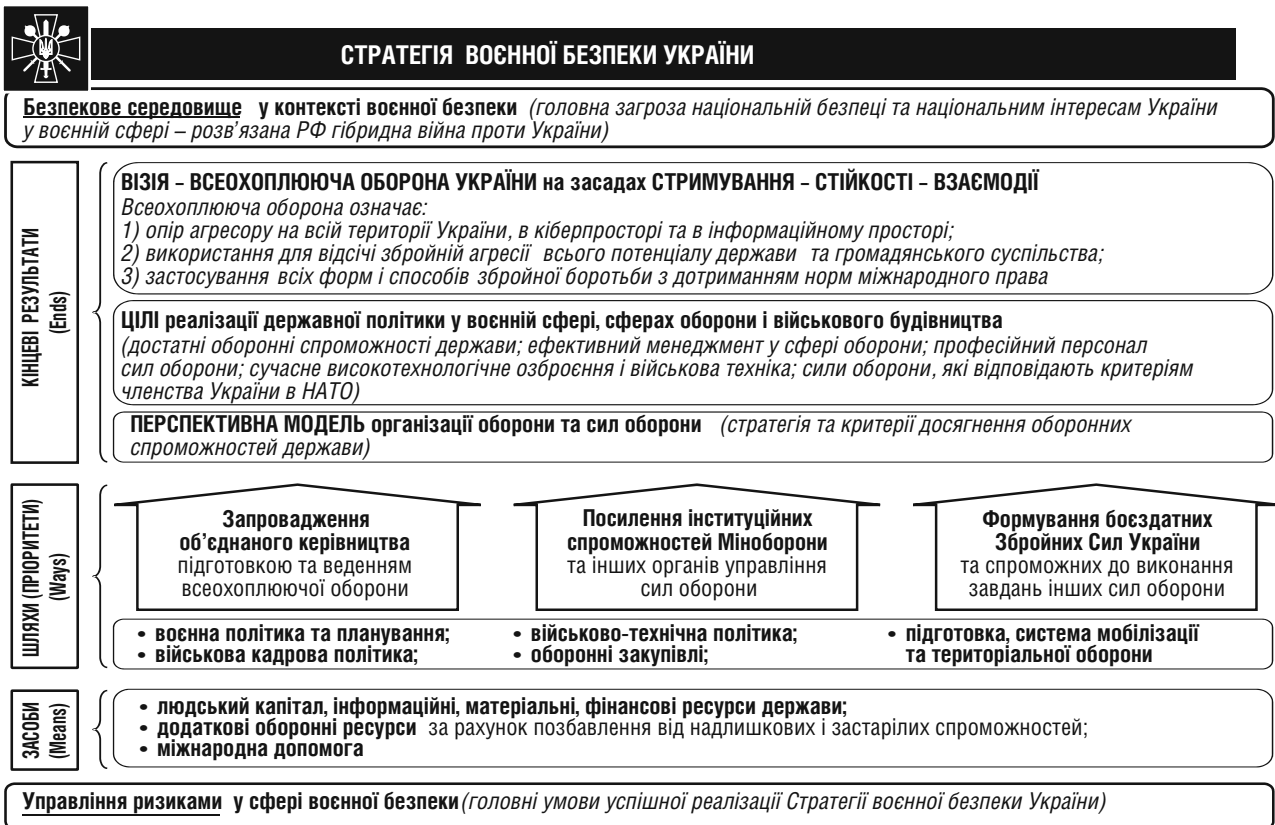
СТРАТЕГІЯ ВОЄННОЇ БЕЗПЕКИ УКРАЇНИ

Безпекове середовище у контексті воєнної безпеки (головна загроза національній безпеці та національним інтересам України у воєнній сфері – розв'язана РФ гібридна війна проти України)

КІНЦЕВІ РЕЗУЛЬТАТИ (Ends)

ВІЗІЯ – ВСЕОХОПЛЮЮЧА ОБОРОНА УКРАЇНИ на засадах СТРИМУВАННЯ – СТІЙКОСТІ – ВЗАЄМОДІЇ
Всеохоплююча оборона означає:
1) опір агресору на всій території України, в кіберпросторі та в інформаційному просторі;
2) використання для відсічі збройній агресії всього потенціалу держави та громадянського суспільства;
3) застосування всіх форм і способів збройної боротьби з дотриманням норм міжнародного права

ЦІЛІ реалізації державної політики у воєнній сфері, сферах оборони і військового будівництва
(достатні оборонні спроможності держави; ефективний менеджмент у сфері оборони; професійний персонал сил оборони; сучасне високотехнологічне озброєння і військова техніка; сили оборони, які відповідають критеріям членства України в НАТО)

ПЕРСПЕКТИВНА МОДЕЛЬ організації оборони та сил оборони (стратегія та критерії досягнення оборонних спроможностей держави)

ШЛЯХИ (ПРІОРИТЕТИ) (Ways)

Запровадження об'єднаного керівництва підготовкою та веденням всеохоплюючої оборони

Посилення інституційних спроможностей Міноборони та інших органів управління сил оборони

Формування боєздатних Збройних Сил України та спроможних до виконання завдань інших сил оборони

• воєнна політика та планування;
• військова кадрова політика;
• військово-технічна політика;
• оборонні закупівлі;
• підготовка, система мобілізації та територіальної оборони

ЗАСОБИ (Means)

• людський капітал, інформаційні, матеріальні, фінансові ресурси держави;
• додаткові оборонні ресурси за рахунок позбавлення від надлишкових і застарілих спроможностей;
• міжнародна допомога

Управління ризиками у сфері воєнної безпеки (головні умови успішної реалізації Стратегії воєнної безпеки України)